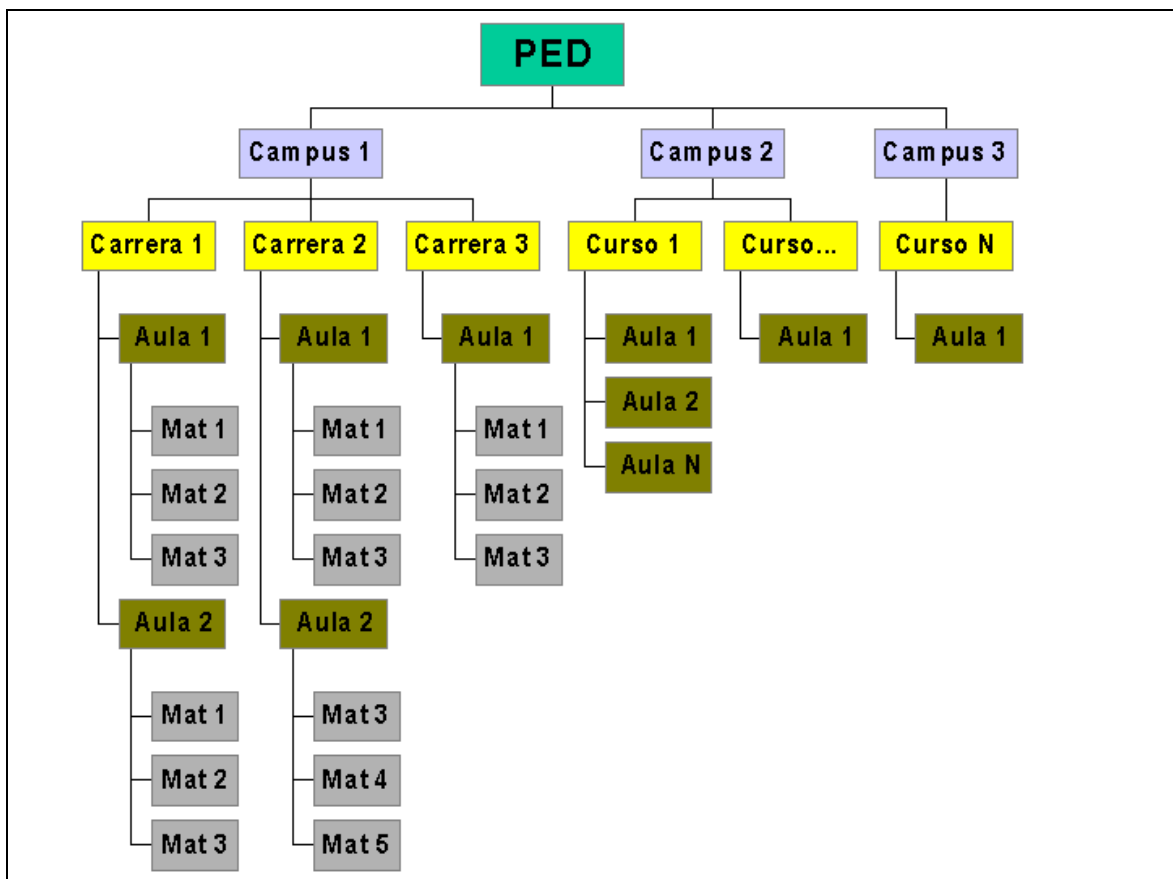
PED

Campus 1
Campus 2
Campus 3

Carrera 1
Carrera 2
Carrera 3
Curso 1
Curso...
Curso N

Aula 1
Mat 1
Mat 2
Mat 3
Aula 2
Mat 1
Mat 2
Mat 3

Aula 1
Mat 1
Mat 2
Mat 3
Aula 2
Mat 3
Mat 4
Mat 5

Aula 1
Mat 1
Mat 2
Mat 3

Aula 1
Aula 2
Aula N

Aula 1

Aula 1